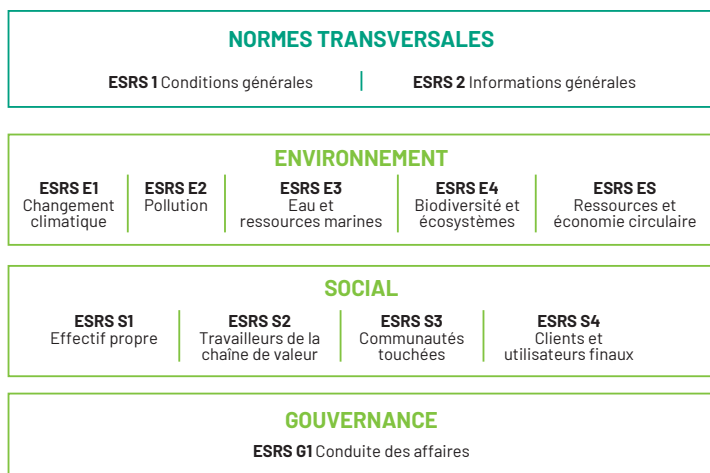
NORMES TRANSVERSALES

ESRS 1 Conditions générales

ESRS 2 Informations générales

ENVIRONNEMENT

ESRS E1
Changement climatique

ESRS E2
Pollution

ESRS E3
Eau et ressources marines

ESRS E4
Biodiversité et écosystèmes

ESRS ES
Ressources et économie circulaire

SOCIAL

ESRS S1
Effectif propre

ESRS S2
Travailleurs de la chaîne de valeur

ESRS S3
Communautés touchées

ESRS S4
Clients et utilisateurs finaux

GOUVERNANCE

ESRS G1 Conduite des affaires